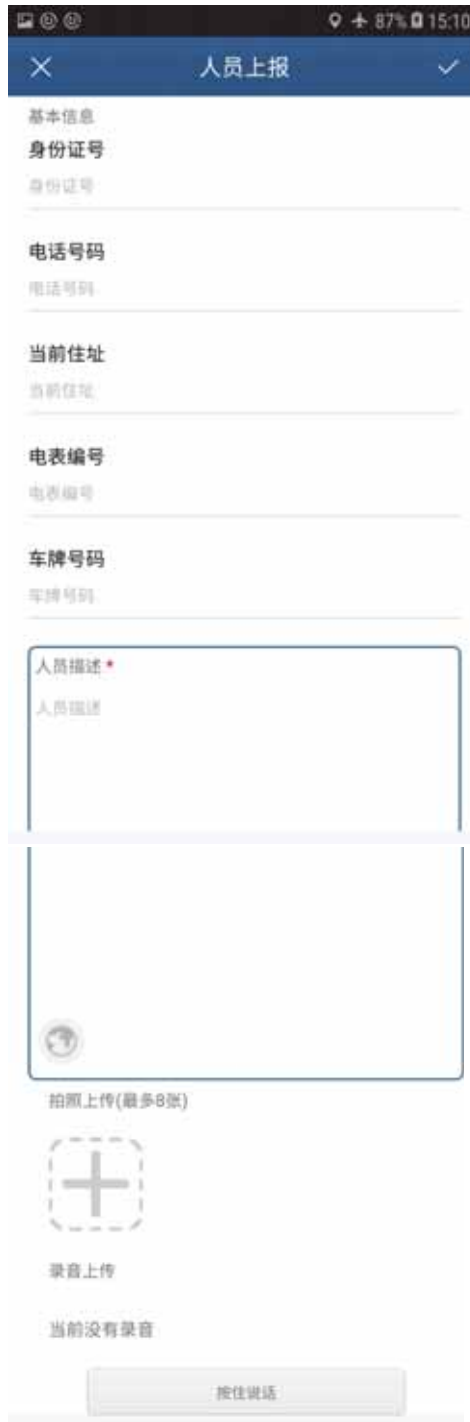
87% 15:10

人员上报

基本信息

身份证号

身份证号

电话号码

电话号码

当前住址

当前住址

电表编号

电表编号

车牌号码

车牌号码

人员描述 *

人员描述

拍照上传(最多8张)

录音上传

当前没有录音

按住说话